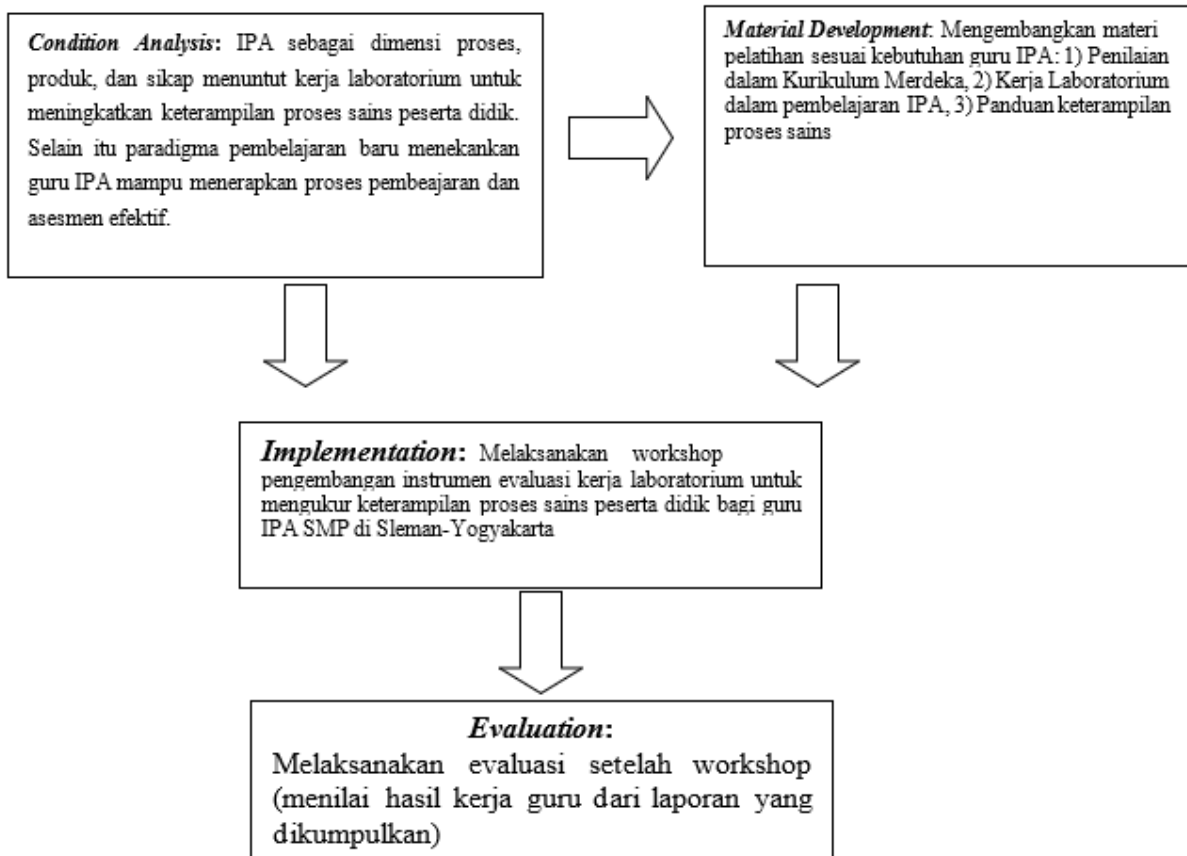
Condition Analysis: IPA sebagai dimensi proses, produk, dan sikap menuntut kerja laboratorium untuk meningkatkan keterampilan proses sains peserta didik. Selain itu paradigma pembelajaran baru menekankan guru IPA mampu menerapkan proses pembeajaran dan asesmen efektif.

Material Development: Mengembangkan materi pelatihan sesuai kebutuhan guru IPA: 1) Penilaian dalam Kurikulum Merdeka, 2) Kerja Laboratorium dalam pembelajaran IPA, 3) Panduan keterampilan proses sains

Implementation: Melaksanakan workshop pengembangan instrumen evaluasi kerja laboratorium untuk mengukur keterampilan proses sains peserta didik bagi guru IPA SMP di Sleman-Yogyakarta

Evaluation:
Melaksanakan evaluasi setelah workshop (menilai hasil kerja guru dari laporan yang dikumpulkan)